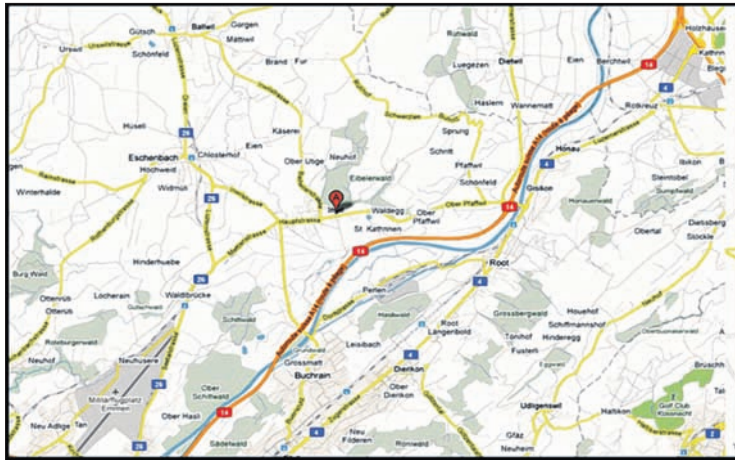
Ballwil
Gorgen
Gütsch
Mattwil
Urswil
Schönfeld
Brand
Fur
Rothwald
Luegezen
Dietwil
Eien
Berchtwil
Holzhäusern
Hasiern
Wannemett
Rotkreuz
Hüseli
Käserei
Sprung
Eschenbach
Chlostermatt
Eien
Ober Ulige
Neuhof
Schnitt
Hochwerd
Eibelenwald
Pfaffwil
Hünau
Widmun
Schönfeld
Gisikon
Winterhalde
Waldegg
Ober Pfaffwil
St. Kathrinen
Ibikon
Steintobel
Dietisberg
Stöckle
Obertal
Hinderhuebe
Root
Burg Wald
Perlen
Ottenrüti
Löcherain
Waldibrücke
Grossbergwald
Houehof
Schiffmannshof
Hinderegg
Tonhof
Fusters
Root Längenbold
Neuhof
Neuhüsere
Leisibach
Buchrain
Dierikon
Ober Dierikon
Ober Schiltwald
Udligenswil
Meierskappel
Ober Hasli
Neu Adlige
Neu Fildern
Ronnwald
Gfäz
Neuheim
Golf Club Küssnacht
Bruach
Haltikon
Militärflugplatz Emmen
Grossmatt
4
14
26
2